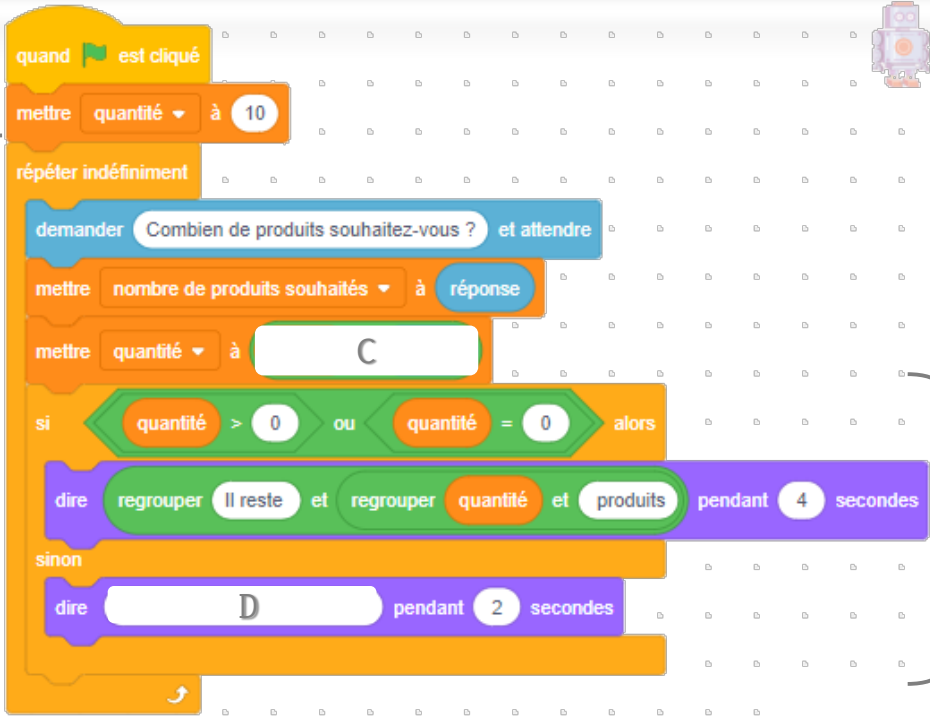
quand est cliqué
mettre quantité à 10
répéter indéfiniment
demander Combien de produits souhaitez-vous ? et attendre
mettre nombre de produits souhaités à réponse
mettre quantité à C
si quantité > 0 ou quantité = 0 alors
dire regrouper Il reste et regrouper quantité et produits pendant 4 secondes
sinon
dire D pendant 2 secondes